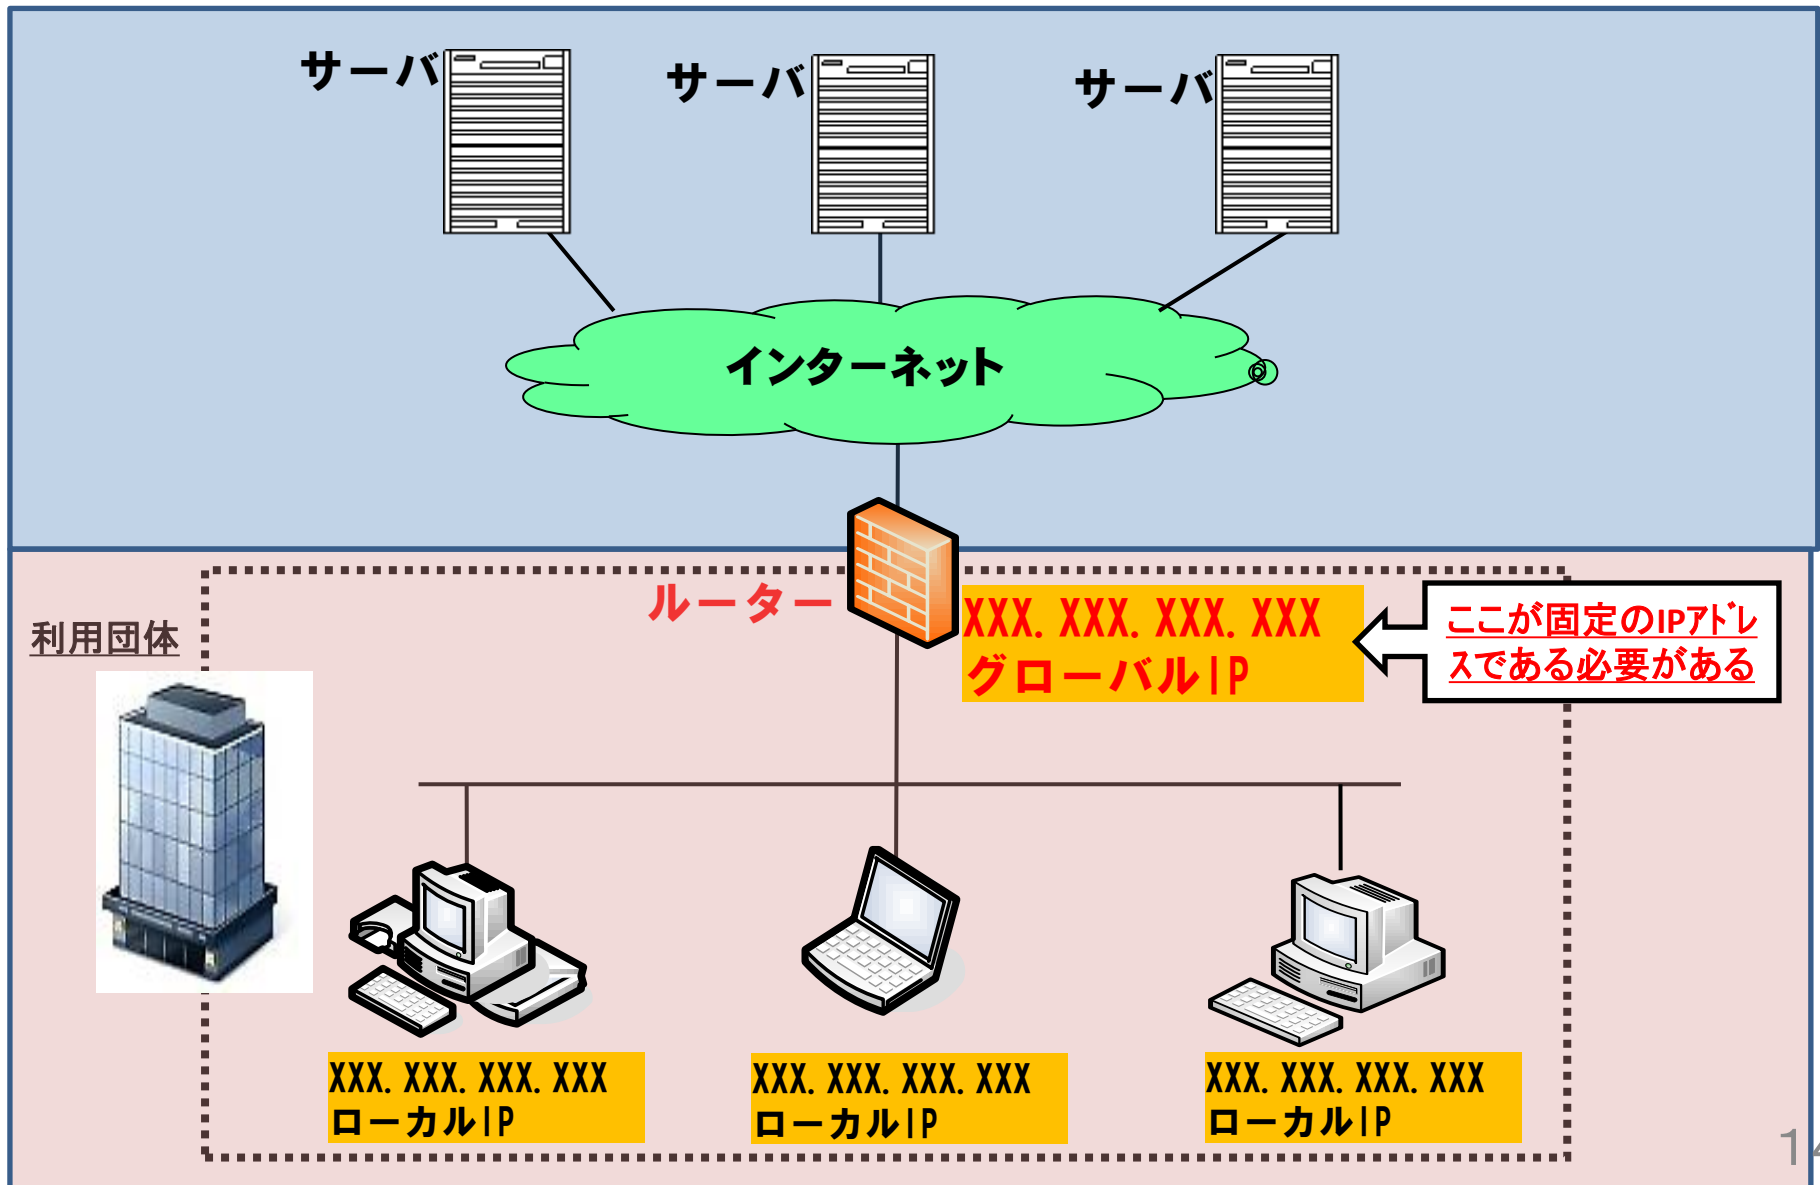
サーバ
サーバ
サーバ
インターネット
ルーター
XXX. XXX. XXX. XXX
グローバルIP
ここが固定のIPアドレスである必要がある
利用団体
XXX. XXX. XXX. XXX
ローカルIP
XXX. XXX. XXX. XXX
ローカルIP
XXX. XXX. XXX. XXX
ローカルIP
1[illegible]